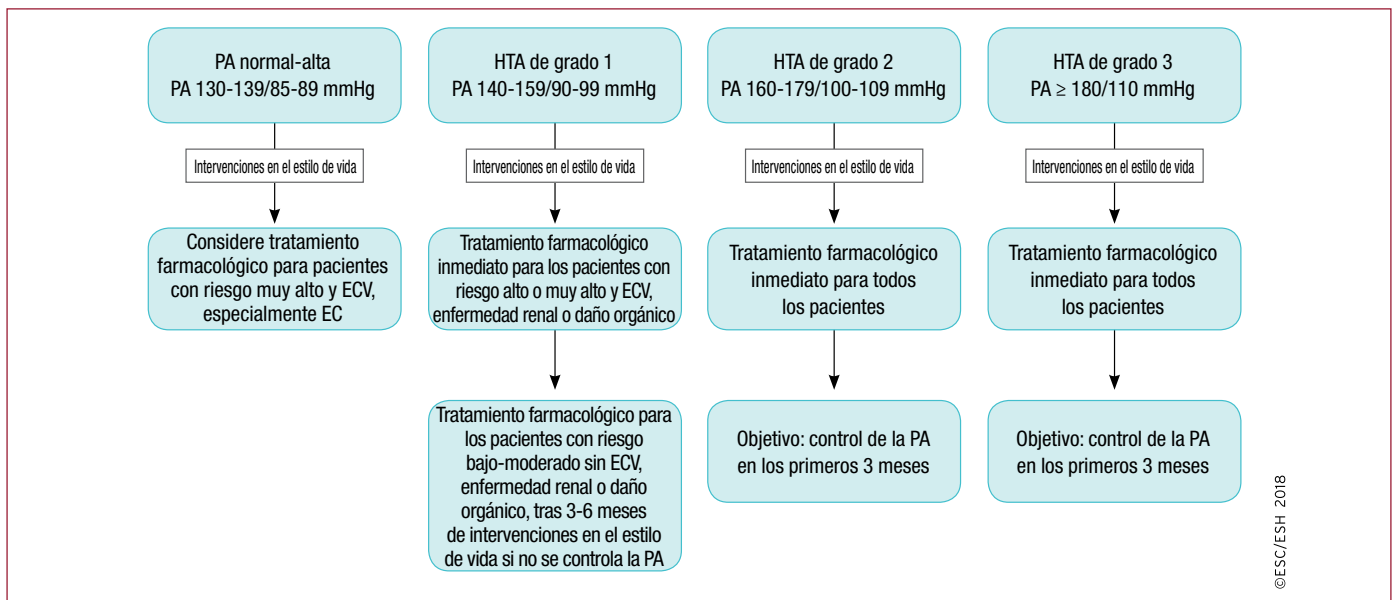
PA normal-alta
PA 130-139/85-89 mmHg

Intervenciones en el estilo de vida

Considere tratamiento farmacológico para pacientes con riesgo muy alto y ECV, especialmente EC

HTA de grado 1
PA 140-159/90-99 mmHg

Intervenciones en el estilo de vida

Tratamiento farmacológico inmediato para los pacientes con riesgo alto o muy alto y ECV, enfermedad renal o daño orgánico

Tratamiento farmacológico para los pacientes con riesgo bajo-moderado sin ECV, enfermedad renal o daño orgánico, tras 3-6 meses de intervenciones en el estilo de vida si no se controla la PA

HTA de grado 2
PA 160-179/100-109 mmHg

Intervenciones en el estilo de vida

Tratamiento farmacológico inmediato para todos los pacientes

Objetivo: control de la PA en los primeros 3 meses

HTA de grado 3
PA $\geq$ 180/110 mmHg

Intervenciones en el estilo de vida

Tratamiento farmacológico inmediato para todos los pacientes

Objetivo: control de la PA en los primeros 3 meses

©ESC/ESH 2018